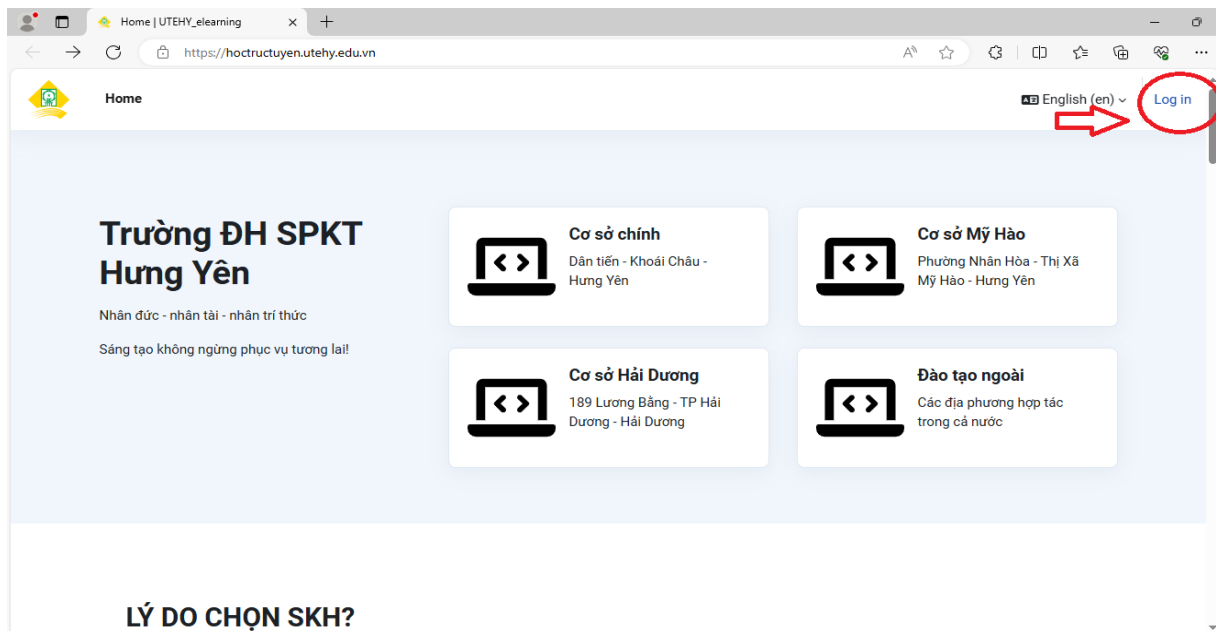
Home | UTEHY_elearning

https://hoctructuyen.utehy.edu.vn

Home

English (en)

Log in

Trường ĐH SPKT Hưng Yên

Nhân đức - nhân tài - nhân trí thức

Sáng tạo không ngừng phục vụ tương lai!

Cơ sở chính
Dân tiến - Khoái Châu - Hưng Yên

Cơ sở Mỹ Hào
Phường Nhân Hòa - Thị Xã Mỹ Hào - Hưng Yên

Cơ sở Hải Dương
189 Lương Bằng - TP Hải Dương - Hải Dương

Đào tạo ngoài
Các địa phương hợp tác trong cả nước

LÝ DO CHỌN SKH?